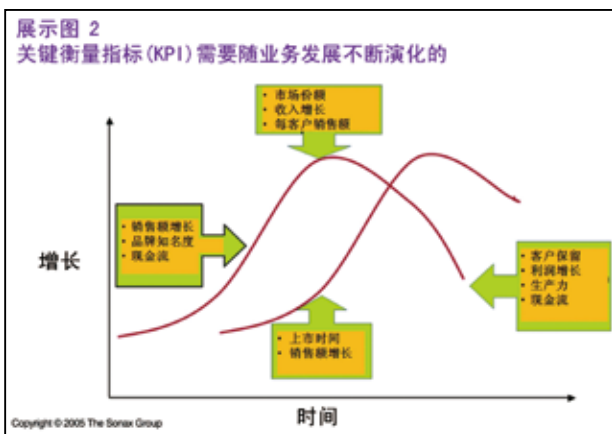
展示图 2
关键衡量指标(KPI)需要随业务发展不断演化的

• 市场份额
• 收入增长
• 每客户销售额

• 销售额增长
• 品牌知名度
• 现金流

增长

• 客户保留
• 利润增长
• 生产力
• 现金流

• 上市时间
• 销售额增长

时间

Copyright © 2005 The Sonax Group